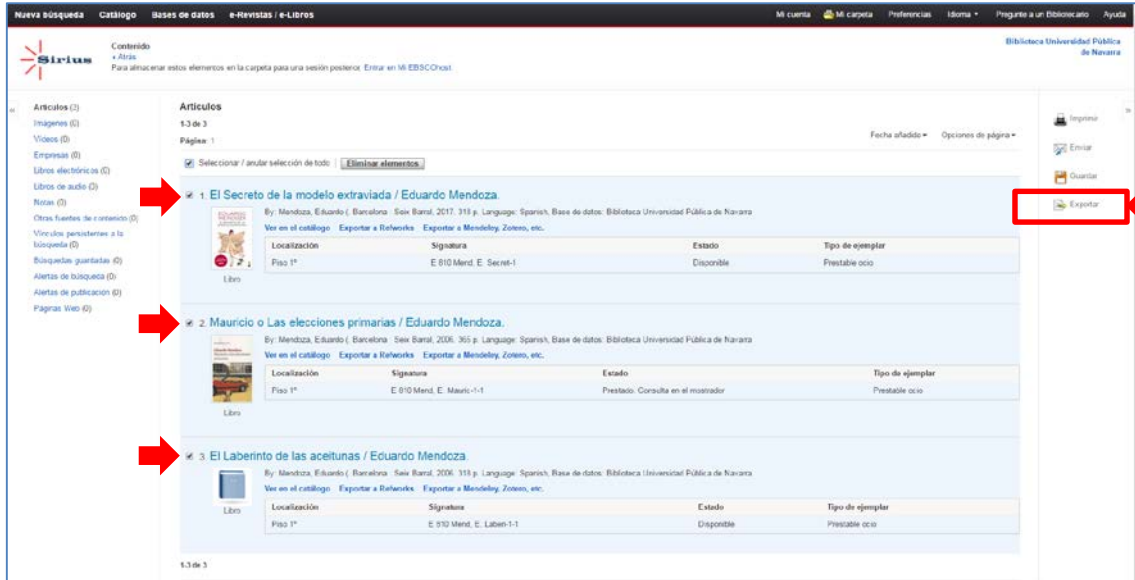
Nueva búsqueda Catálogo Bases de datos e-Revistas / e-Libros Mi cuenta Mi carpeta Preferencias Idioma Pregunte a un Bibliotecario Ayuda

Sirius

Contenido
« Atrás
Para almacenar estos elementos en la carpeta para una sesión posterior, Entrar en Mi EBSCOhost.

Biblioteca Universidad Pública de Navarra

Artículos (3)
Imágenes (0)
Videos (0)
Empresas (0)
Libros electrónicos (0)
Libros de audio (0)
Notas (0)
Otras fuentes de contenido (0)
Vínculos persistentes a la búsqueda (0)
Búsquedas guardadas (0)
Alertas de búsqueda (0)
Alertas de publicación (0)
Páginas Web (0)

Artículos
1-3 de 3
Página: 1

Fecha añadido Opciones de página

Seleccionar / anular selección de todo Eliminar elementos

1. El Secreto de la modelo extraviada / Eduardo Mendoza.
By: Mendoza, Eduardo (. Barcelona : Seix Barral, 2017. 318 p. Language: Spanish, Base de datos: Biblioteca Universidad Pública de Navarra
Ver en el catálogo Exportar a Refworks Exportar a Mendeley, Zotero, etc.

| Localización | Signatura | Estado | Tipo de ejemplar |
|---|---|---|---|
| Piso 1º | E 810 Mend, E. Secret-1 | Disponible | Prestable ocio |

Libro

2. Mauricio o Las elecciones primarias / Eduardo Mendoza.
By: Mendoza, Eduardo (. Barcelona : Seix Barral, 2006. 365 p. Language: Spanish, Base de datos: Biblioteca Universidad Pública de Navarra
Ver en el catálogo Exportar a Refworks Exportar a Mendeley, Zotero, etc.

| Localización | Signatura | Estado | Tipo de ejemplar |
|---|---|---|---|
| Piso 1º | E 810 Mend, E. Mauric-1-1 | Prestado. Consulta en el mostrador | Prestable ocio |

Libro

3. El Laberinto de las aceitunas / Eduardo Mendoza.
By: Mendoza, Eduardo (. Barcelona : Seix Barral, 2006. 318 p. Language: Spanish, Base de datos: Biblioteca Universidad Pública de Navarra
Ver en el catálogo Exportar a Refworks Exportar a Mendeley, Zotero, etc.

| Localización | Signatura | Estado | Tipo de ejemplar |
|---|---|---|---|
| Piso 1º | E 810 Mend, E. Laber-1-1 | Disponible | Prestable ocio |

Libro

1-3 de 3

Imprimir
Enviar
Guardar
Exportar